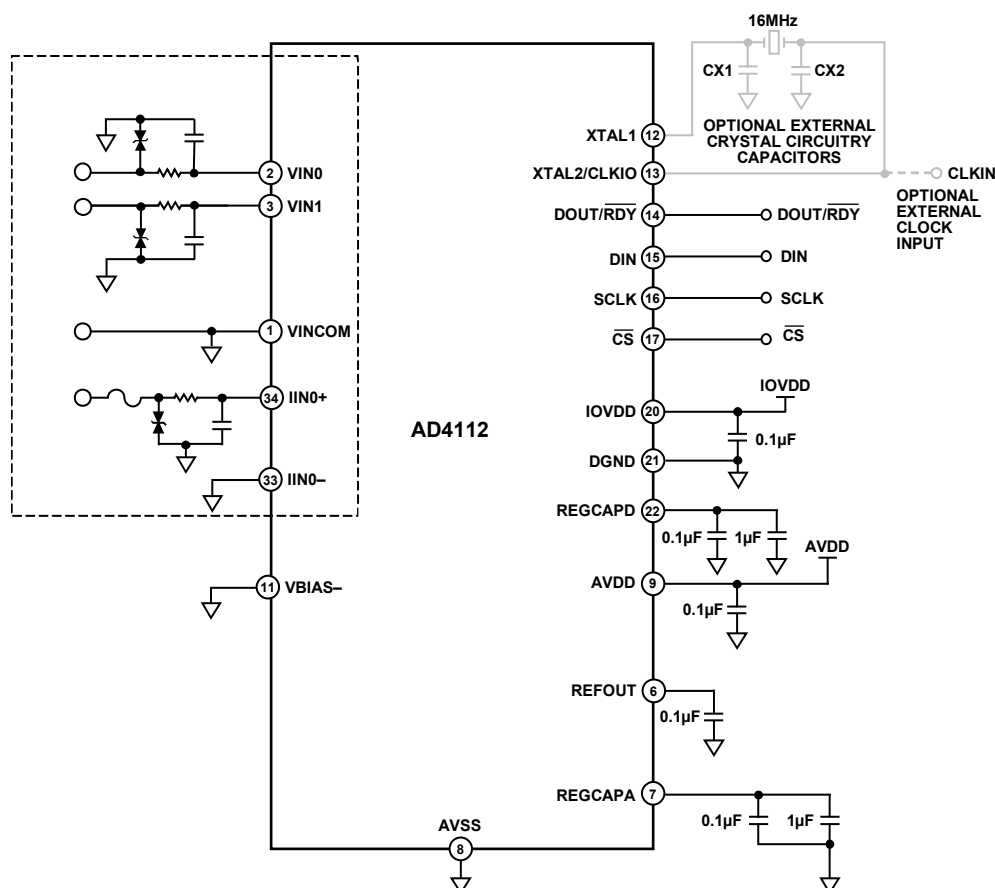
16MHz
CX1
CX2
OPTIONAL EXTERNAL CRYSTAL CIRCUITRY CAPACITORS
XTAL1 12
XTAL2/CLKIO 13
CLKIN
OPTIONAL EXTERNAL CLOCK INPUT
2 VIN0
3 VIN1
DOUT/$\overline{RDY}$ 14
DOUT/$\overline{RDY}$
DIN 15
DIN
SCLK 16
SCLK
1 VINCOM
$\overline{CS}$ 17
$\overline{CS}$
IOVDD
34 IIN0+
AD4112
IOVDD 20
0.1µF
DGND 21
33 IIN0–
REGCAPD 22
0.1µF
1µF
AVDD
11 VBIAS–
AVDD 9
0.1µF
REFOUT 6
0.1µF
REGCAPA 7
0.1µF
1µF
AVSS
8